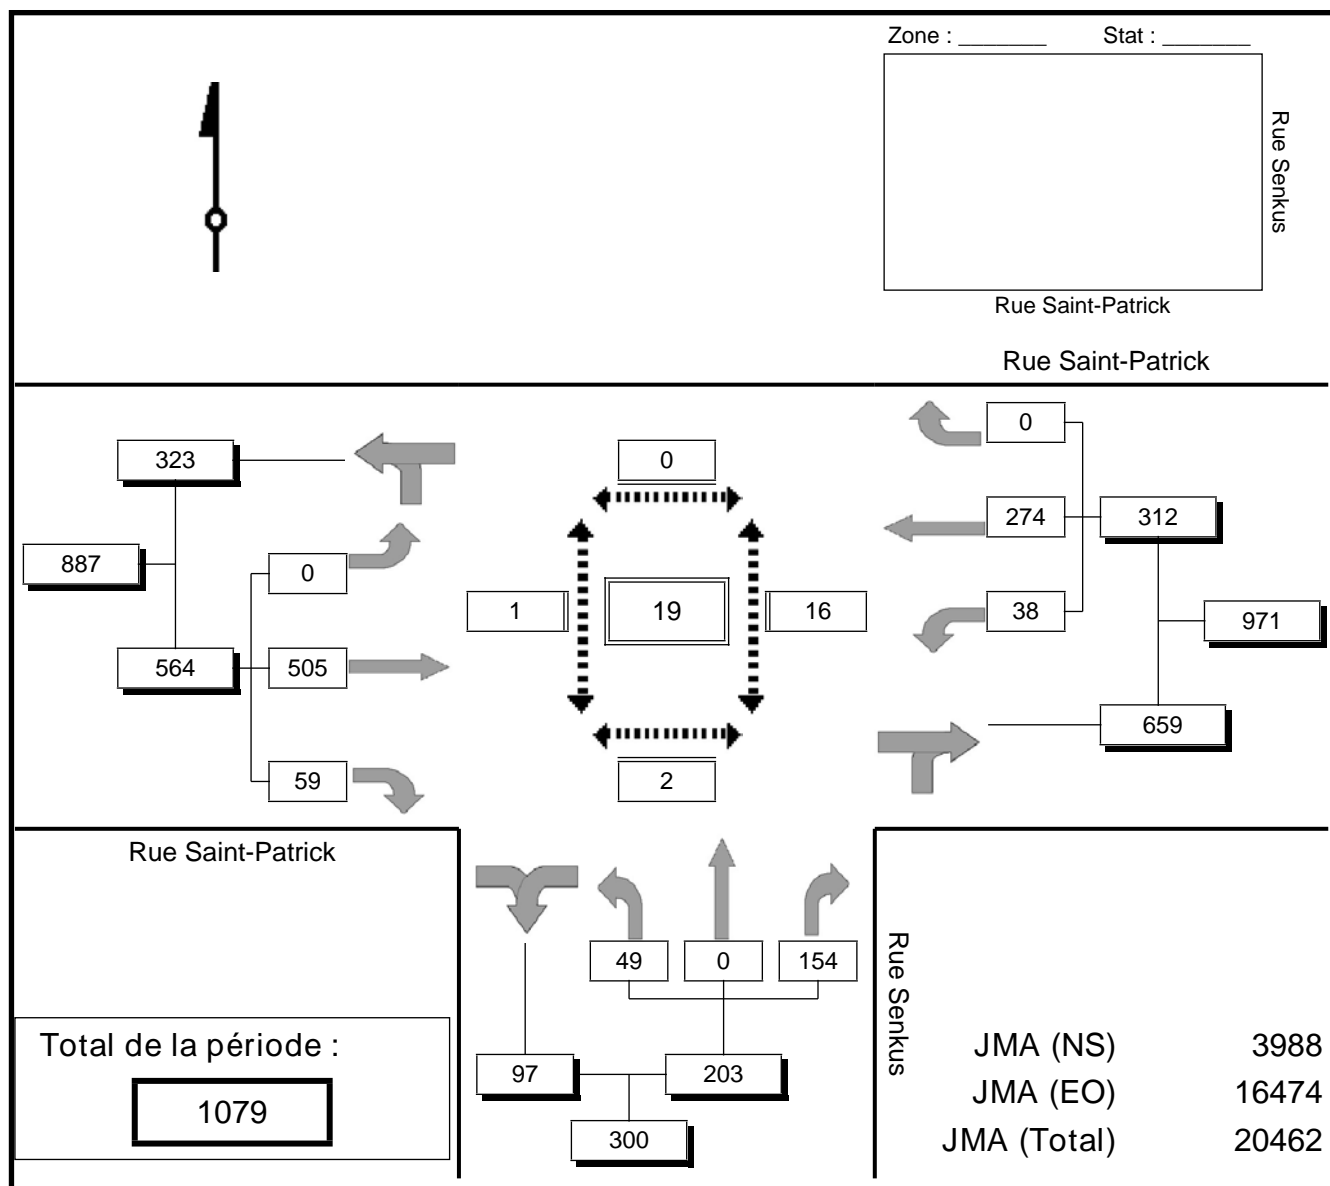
Zone : _______ Stat : _______

Rue Senkus

Rue Saint-Patrick

Rue Saint-Patrick

323

887

0

564

505

59

0

1

19

16

2

0

274

312

38

971

659

Rue Saint-Patrick

49

0

154

Rue Senkus

Total de la période :

1079

97

203

300

| | |
|---|---|
| JMA (NS) | 3988 |
| JMA (EO) | 16474 |
| JMA (Total) | 20462 |